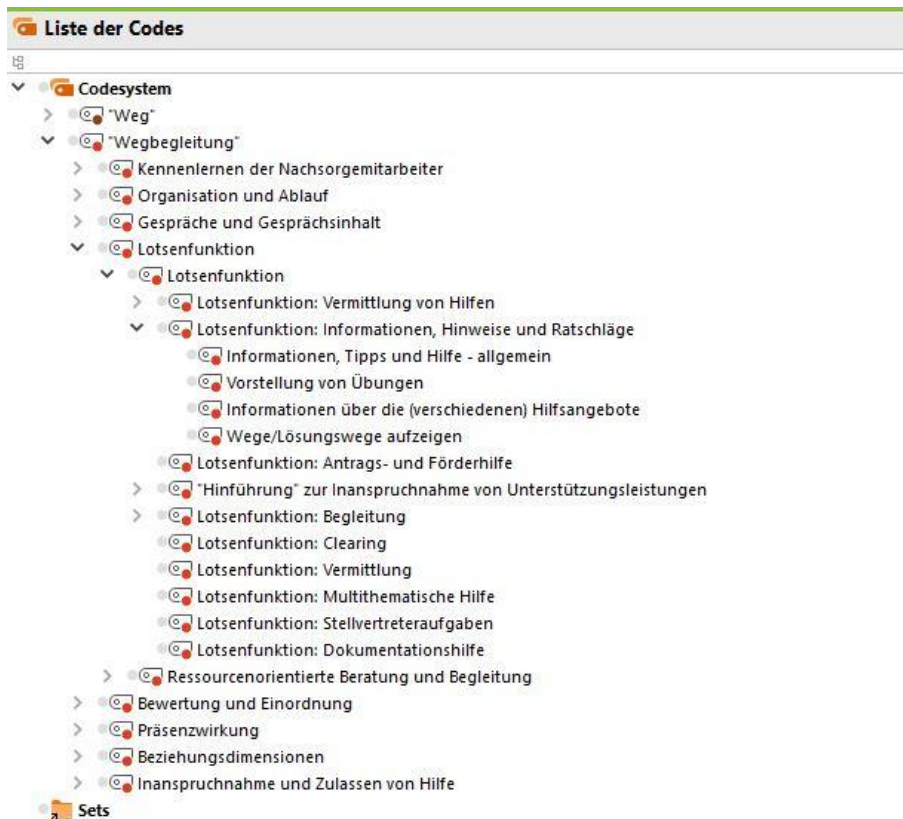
Liste der Codes

Codesystem
"Weg"
"Wegbegleitung"
Kennenlernen der Nachsorgemitarbeiter
Organisation und Ablauf
Gespräche und Gesprächsinhalt
Lotsenfunktion
Lotsenfunktion
Lotsenfunktion: Vermittlung von Hilfen
Lotsenfunktion: Informationen, Hinweise und Ratschläge
Informationen, Tipps und Hilfe - allgemein
Vorstellung von Übungen
Informationen über die (verschiedenen) Hilfsangebote
Wege/Lösungswege aufzeigen
Lotsenfunktion: Antrags- und Förderhilfe
"Hinführung" zur Inanspruchnahme von Unterstützungsleistungen
Lotsenfunktion: Begleitung
Lotsenfunktion: Clearing
Lotsenfunktion: Vermittlung
Lotsenfunktion: Multithematische Hilfe
Lotsenfunktion: Stellvertreteraufgaben
Lotsenfunktion: Dokumentationshilfe
Ressourcenorientierte Beratung und Begleitung
Bewertung und Einordnung
Präsenzwirkung
Beziehungsdimensionen
Inanspruchnahme und Zulassen von Hilfe
Sets